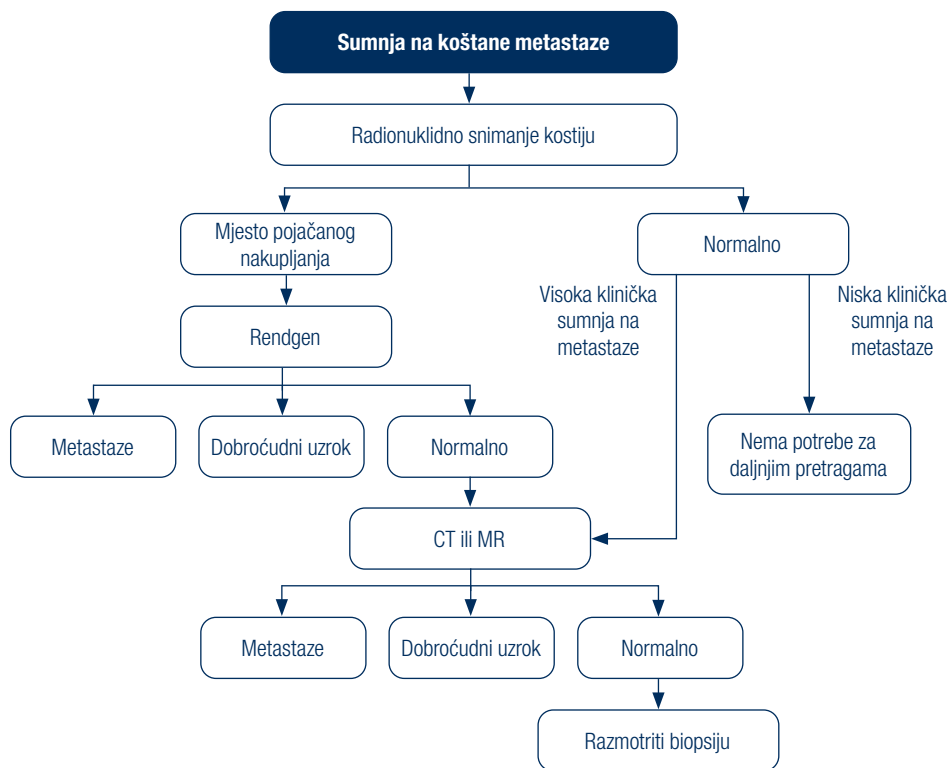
Sumnja na koštane metastaze

Radionuklidno snimanje kostiju

Mjesto pojačanog nakupljanja

Normalno

Visoka klinička sumnja na metastaze

Niska klinička sumnja na metastaze

Rendgen

Metastaze

Dobroćudni uzrok

Normalno

Nema potrebe za daljnjim pretragama

CT ili MR

Metastaze

Dobroćudni uzrok

Normalno

Razmotriti biopsiju